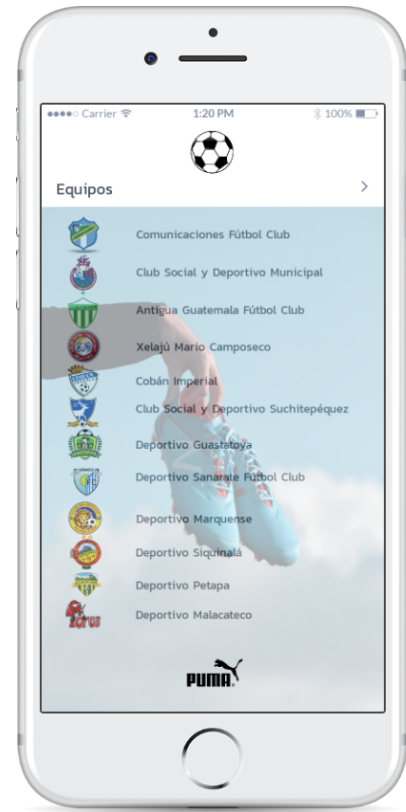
●●●●○ Carrier 1:20 PM 100%

Equipos >

Comunicaciones Fútbol Club

Club Social y Deportivo Municipal

Antigua Guatemala Fútbol Club

Xelajú Mario Camposeco

Cobán Imperial

Club Social y Deportivo Suchitepéquez

Deportivo Guastatoya

Deportivo Sanarate Fútbol Club

Deportivo Marquense

Deportivo Siquinalá

Deportivo Petapa

Deportivo Malacateco

PUMA